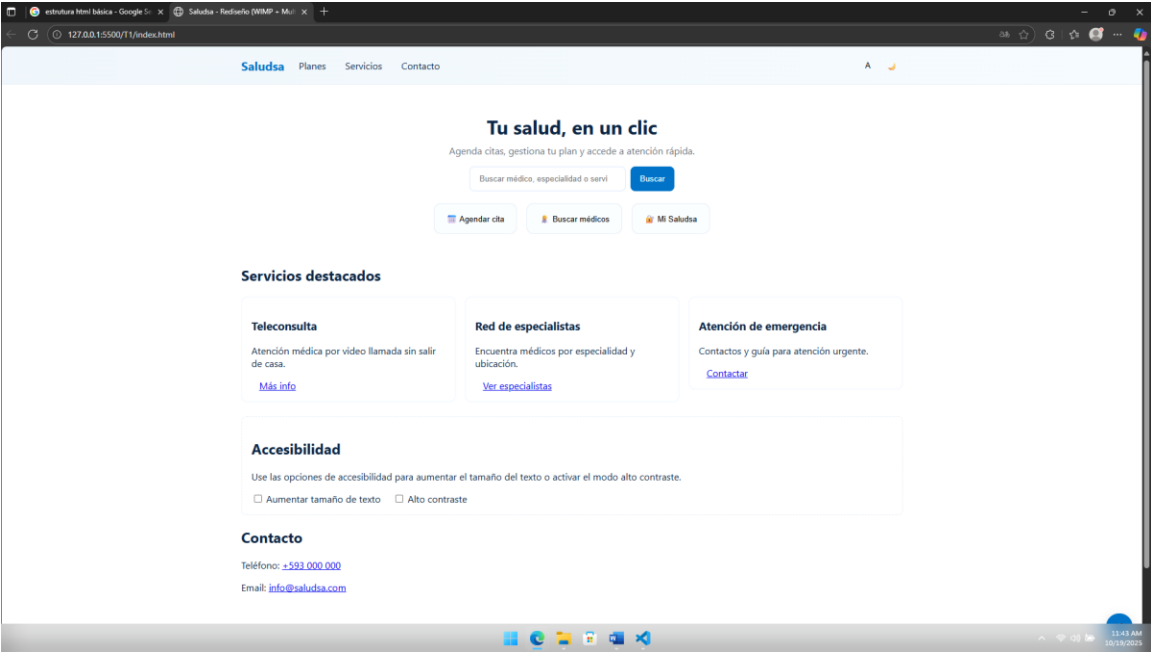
estrutura html básica - Google Se ×
Saludsa - Rediseño (WIMP + Mul ×
127.0.0.1:5500/T1/index.html

Saludsa Planes Servicios Contacto
A

Tu salud, en un clic
Agenda citas, gestiona tu plan y accede a atención rápida.

Buscar médico, especialidad o servi
Buscar

Agendar cita
Buscar médicos
Mi Saludsa

Servicios destacados

Teleconsulta
Atención médica por video llamada sin salir de casa.
Más info

Red de especialistas
Encuentra médicos por especialidad y ubicación.
Ver especialistas

Atención de emergencia
Contactos y guía para atención urgente.
Contactar

Accesibilidad
Use las opciones de accesibilidad para aumentar el tamaño del texto o activar el modo alto contraste.
Aumentar tamaño de texto
Alto contraste

Contacto
Teléfono: +593 000 000
Email: info@saludsa.com

11:43 AM
10/19/2025